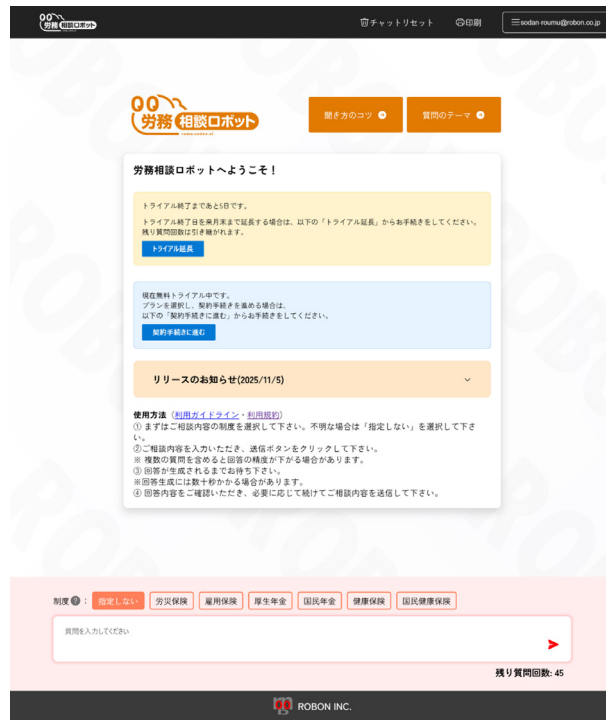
労務相談ロボット

チャットリセット　印刷　sodan-roumu@robon.co.jp

労務 相談ロボット
roudou.sodan.ai

聞き方のコツ　質問のテーマ

労務相談ロボットへようこそ！

トライアル終了まであと5日です。

トライアル終了日を来月末まで延長する場合は、以下の「トライアル延長」からお手続きをしてください。
残り質問回数は引き継がれます。

トライアル延長

現在無料トライアル中です。
プランを選択し、契約手続きを進める場合は、
以下の「契約手続きに進む」からお手続きをしてください。

契約手続きに進む

リリースのお知らせ(2025/11/5)

使用方法（利用ガイドライン・利用規約）
① まずはご相談内容の制度を選択して下さい。不明な場合は「指定しない」を選択して下さい。
②ご相談内容を入力いただき、送信ボタンをクリックして下さい。
※ 複数の質問を含めると回答の精度が下がる場合があります。
③ 回答が生成されるまでお待ち下さい。
※回答生成には数十秒かかる場合があります。
④ 回答内容をご確認いただき、必要に応じて続けてご相談内容を送信して下さい。

制度?：指定しない　労災保険　雇用保険　厚生年金　国民年金　健康保険　国民健康保険

質問を入力してください

残り質問回数: 45

ROBON INC.